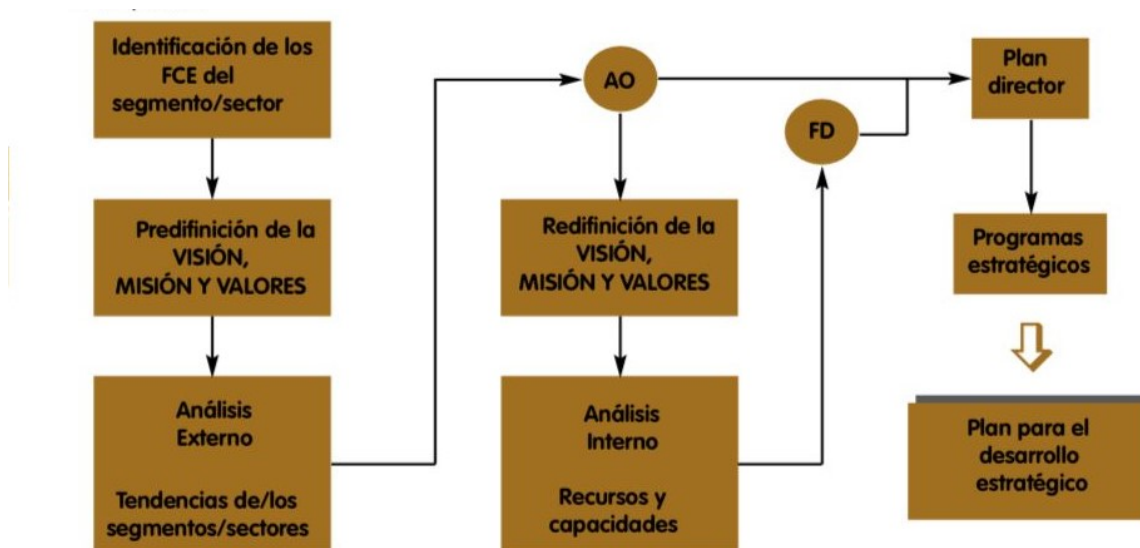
Identificación de los FCE del segmento/sector

Predifinición de la VISIÓN, MISIÓN Y VALORES

Análisis Externo

Tendencias de/los segmentos/sectores

AO

Redifinición de la VISIÓN, MISIÓN Y VALORES

Análisis Interno

Recursos y capacidades

FD

Plan director

Programas estratégicos

Plan para el desarrollo estratégico